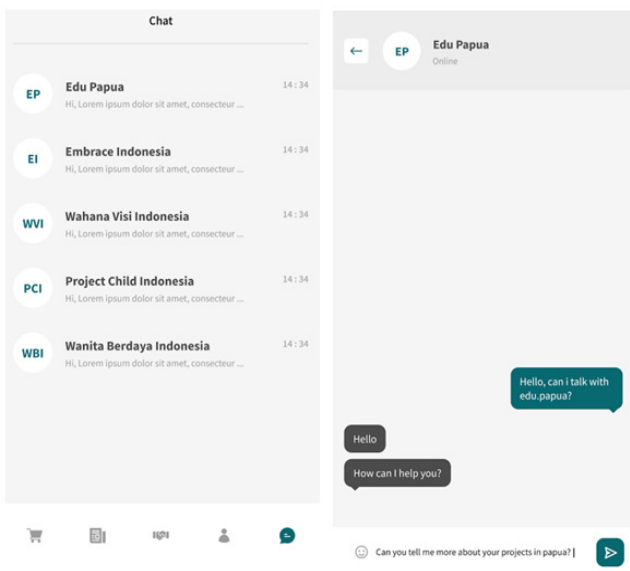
Chat

EP
Edu Papua
Hi, Lorem ipsum dolor sit amet, consecteur ...
14 : 34

EI
Embrace Indonesia
Hi, Lorem ipsum dolor sit amet, consecteur ...
14 : 34

WVI
Wahana Visi Indonesia
Hi, Lorem ipsum dolor sit amet, consecteur ...
14 : 34

PCI
Project Child Indonesia
Hi, Lorem ipsum dolor sit amet, consecteur ...
14 : 34

WBI
Wanita Berdaya Indonesia
Hi, Lorem ipsum dolor sit amet, consecteur ...
14 : 34

←
EP
Edu Papua
Online

Hello, can i talk with edu.papua?

Hello

How can I help you?

Can you tell me more about your projects in papua? |